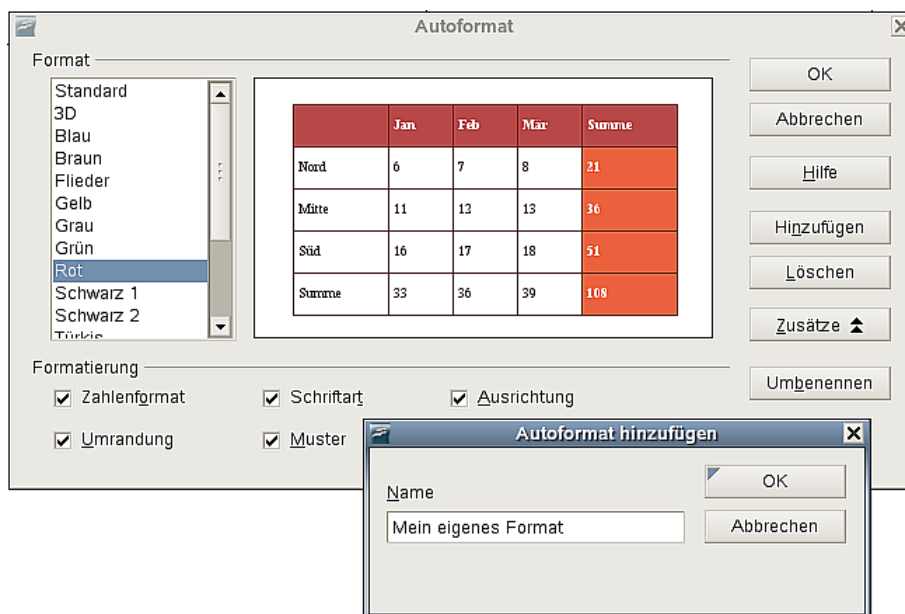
Autoformat

Format

Standard
3D
Blau
Braun
Flieder
Gelb
Grau
Grün
Rot
Schwarz 1
Schwarz 2
Türkis

|  | Jan | Feb | Mär | Summe |
|---|---|---|---|---|
| Nord | 6 | 7 | 8 | 21 |
| Mitte | 11 | 12 | 13 | 36 |
| Süd | 16 | 17 | 18 | 51 |
| Summe | 33 | 36 | 39 | 108 |

OK
Abbrechen
Hilfe
Hinzufügen
Löschen
Zusätze
Umbenennen

Formatierung

Zahlenformat
Schriftart
Ausrichtung
Umrandung
Muster

Autoformat hinzufügen

Name
Mein eigenes Format
OK
Abbrechen